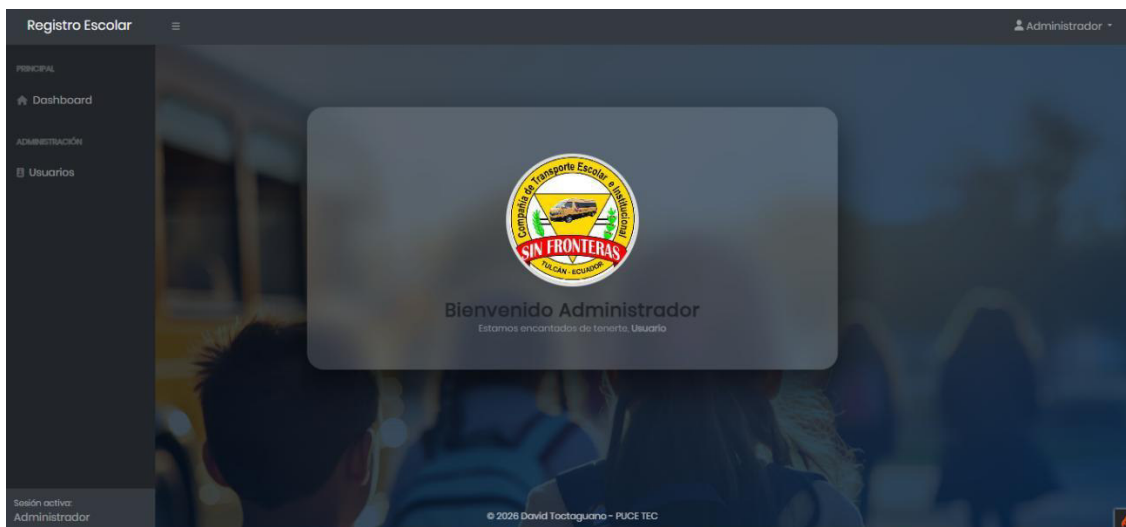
Registro Escolar

Administrador

PRINCIPAL

Dashboard

ADMINISTRACIÓN

Usuarios

Compañía de Transporte Escolar e Institucional
SIN FRONTERAS
TULCÁN - ECUADOR

Bienvenido Administrador

Estamos encantados de tenerte, Usuario

Sesión activa:
Administrador

© 2026 David Toctaguano - PUCE TEC